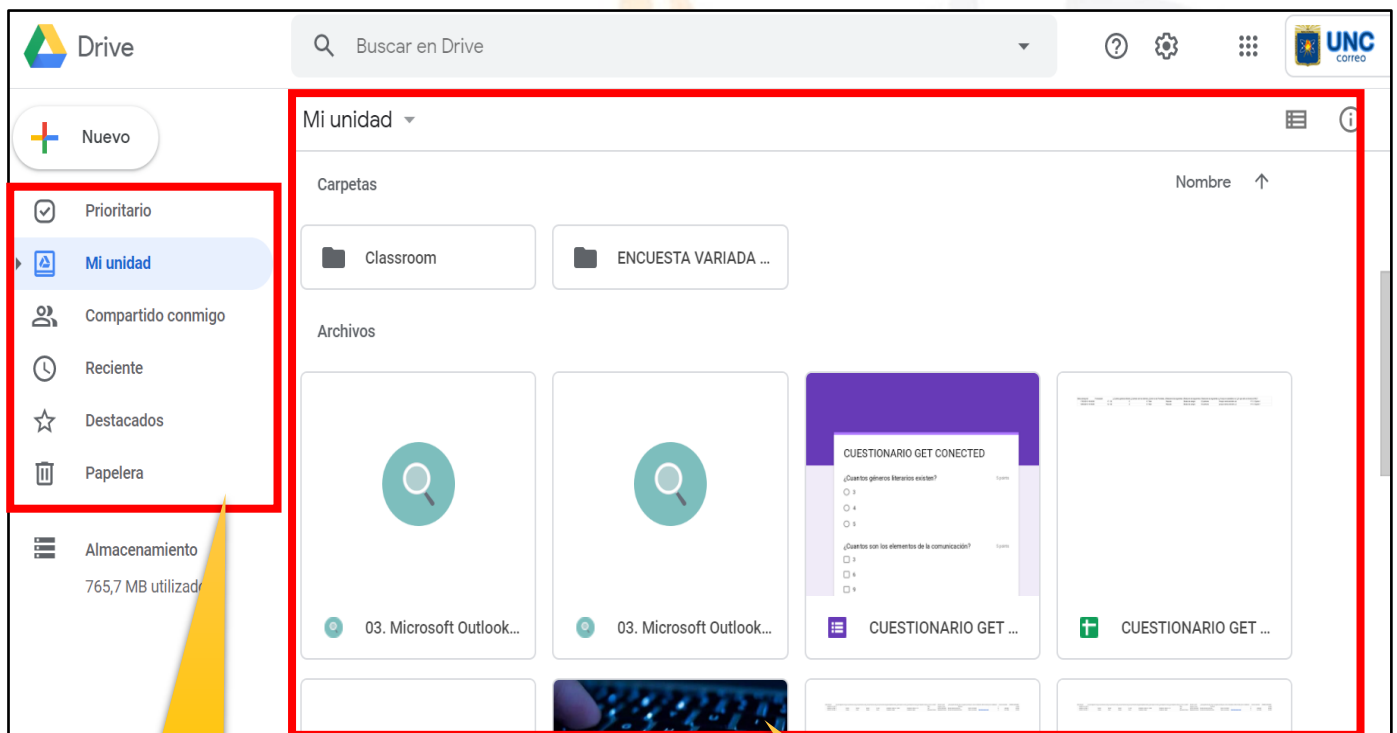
Drive

Buscar en Drive

UNC correo

Nuevo

Prioritario

Mi unidad

Compartido conmigo

Reciente

Destacados

Papelera

Almacenamiento

765,7 MB utilizad

Mi unidad

Carpetas

Nombre

Classroom

ENCUESTA VARIADA ...

Archivos

CUESTIONARIO GET CONECTED

¿Cuantos géneros literarios existen?

3

4

5

¿Cuantos son los elementos de la comunicación?

3

6

9

03. Microsoft Outlook...

03. Microsoft Outlook...

CUESTIONARIO GET ...

CUESTIONARIO GET ...